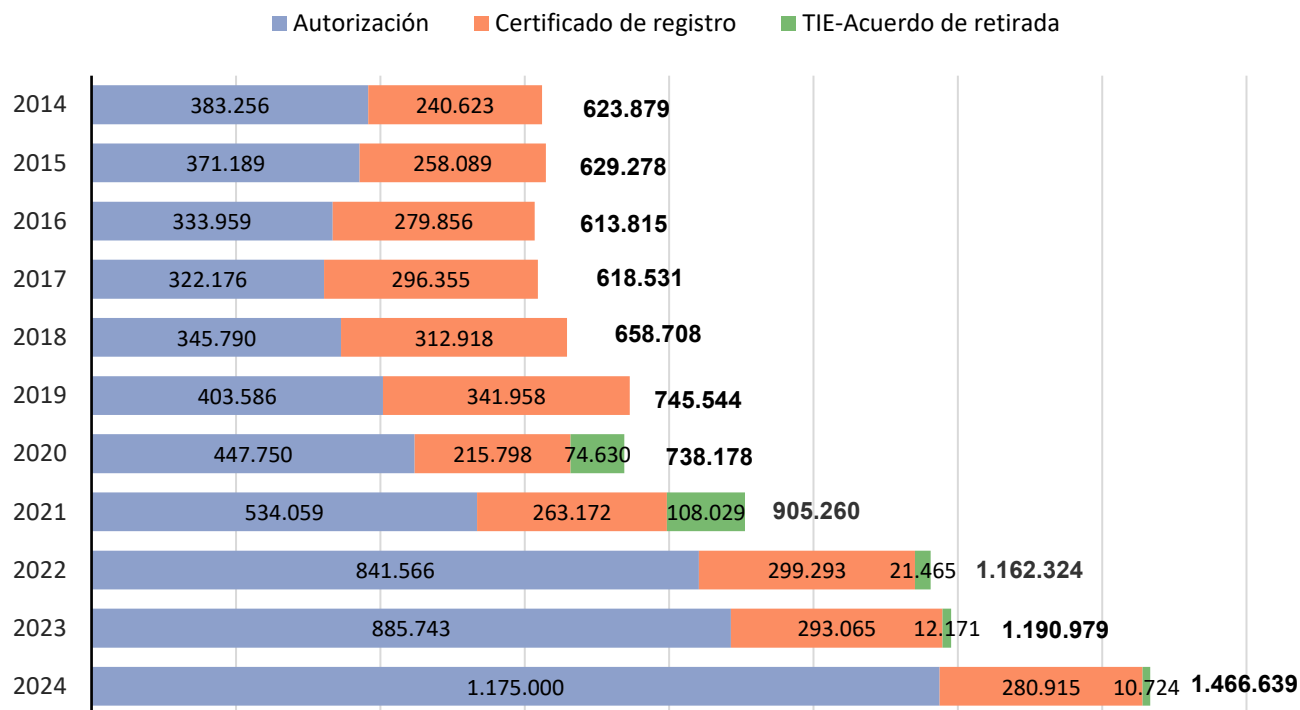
Autorización Certificado de registro TIE-Acuerdo de retirada

| Año | Autorización | Certificado de registro | TIE-Acuerdo de retirada | Total |
|---|---|---|---|---|
| 2014 | 383.256 | 240.623 | | 623.879 |
| 2015 | 371.189 | 258.089 | | 629.278 |
| 2016 | 333.959 | 279.856 | | 613.815 |
| 2017 | 322.176 | 296.355 | | 618.531 |
| 2018 | 345.790 | 312.918 | | 658.708 |
| 2019 | 403.586 | 341.958 | | 745.544 |
| 2020 | 447.750 | 215.798 | 74.630 | 738.178 |
| 2021 | 534.059 | 263.172 | 108.029 | 905.260 |
| 2022 | 841.566 | 299.293 | 21.465 | 1.162.324 |
| 2023 | 885.743 | 293.065 | 12.171 | 1.190.979 |
| 2024 | 1.175.000 | 280.915 | 10.724 | 1.466.639 |